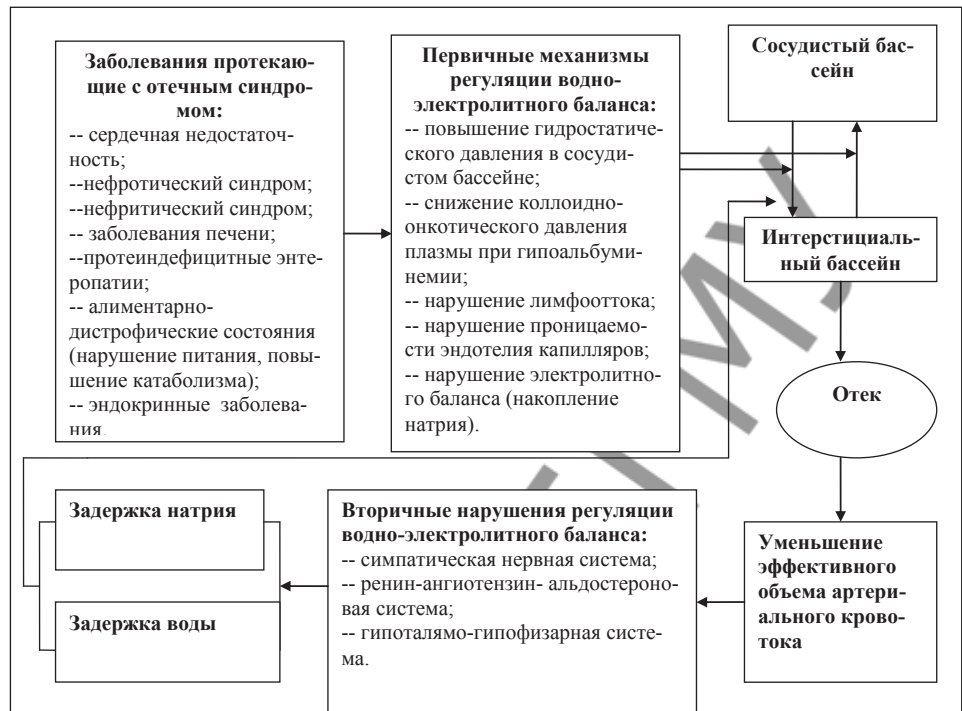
**Заболевания протекающие с отечным синдромом:**
-- сердечная недостаточность;
--нефротический синдром;
--нефритический синдром;
-- заболевания печени;
--протеиндефицитные энтеропатии;
-- алиментарно-дистрофические состояния (нарушение питания, повышение катаболизма);
-- эндокринные заболевания.

**Первичные механизмы регуляции водно-электролитного баланса:**
-- повышение гидростатического давления в сосудистом бассейне;
-- снижение коллоидно-онкотического давления плазмы при гипоальбуминемии;
-- нарушение лимфооттока;
-- нарушение проницаемости эндотелия капилляров;
-- нарушение электролитного баланса (накопление натрия).

**Сосудистый бассейн**

**Интерстициальный бассейн**

**Отек**

**Уменьшение эффективного объема артериального кровотока**

**Вторичные нарушения регуляции водно-электролитного баланса:**
-- симпатическая нервная система;
-- ренин-ангиотензин- альдостероновая система;
-- гипоталамо-гипофизарная система.

**Задержка натрия**

**Задержка воды**